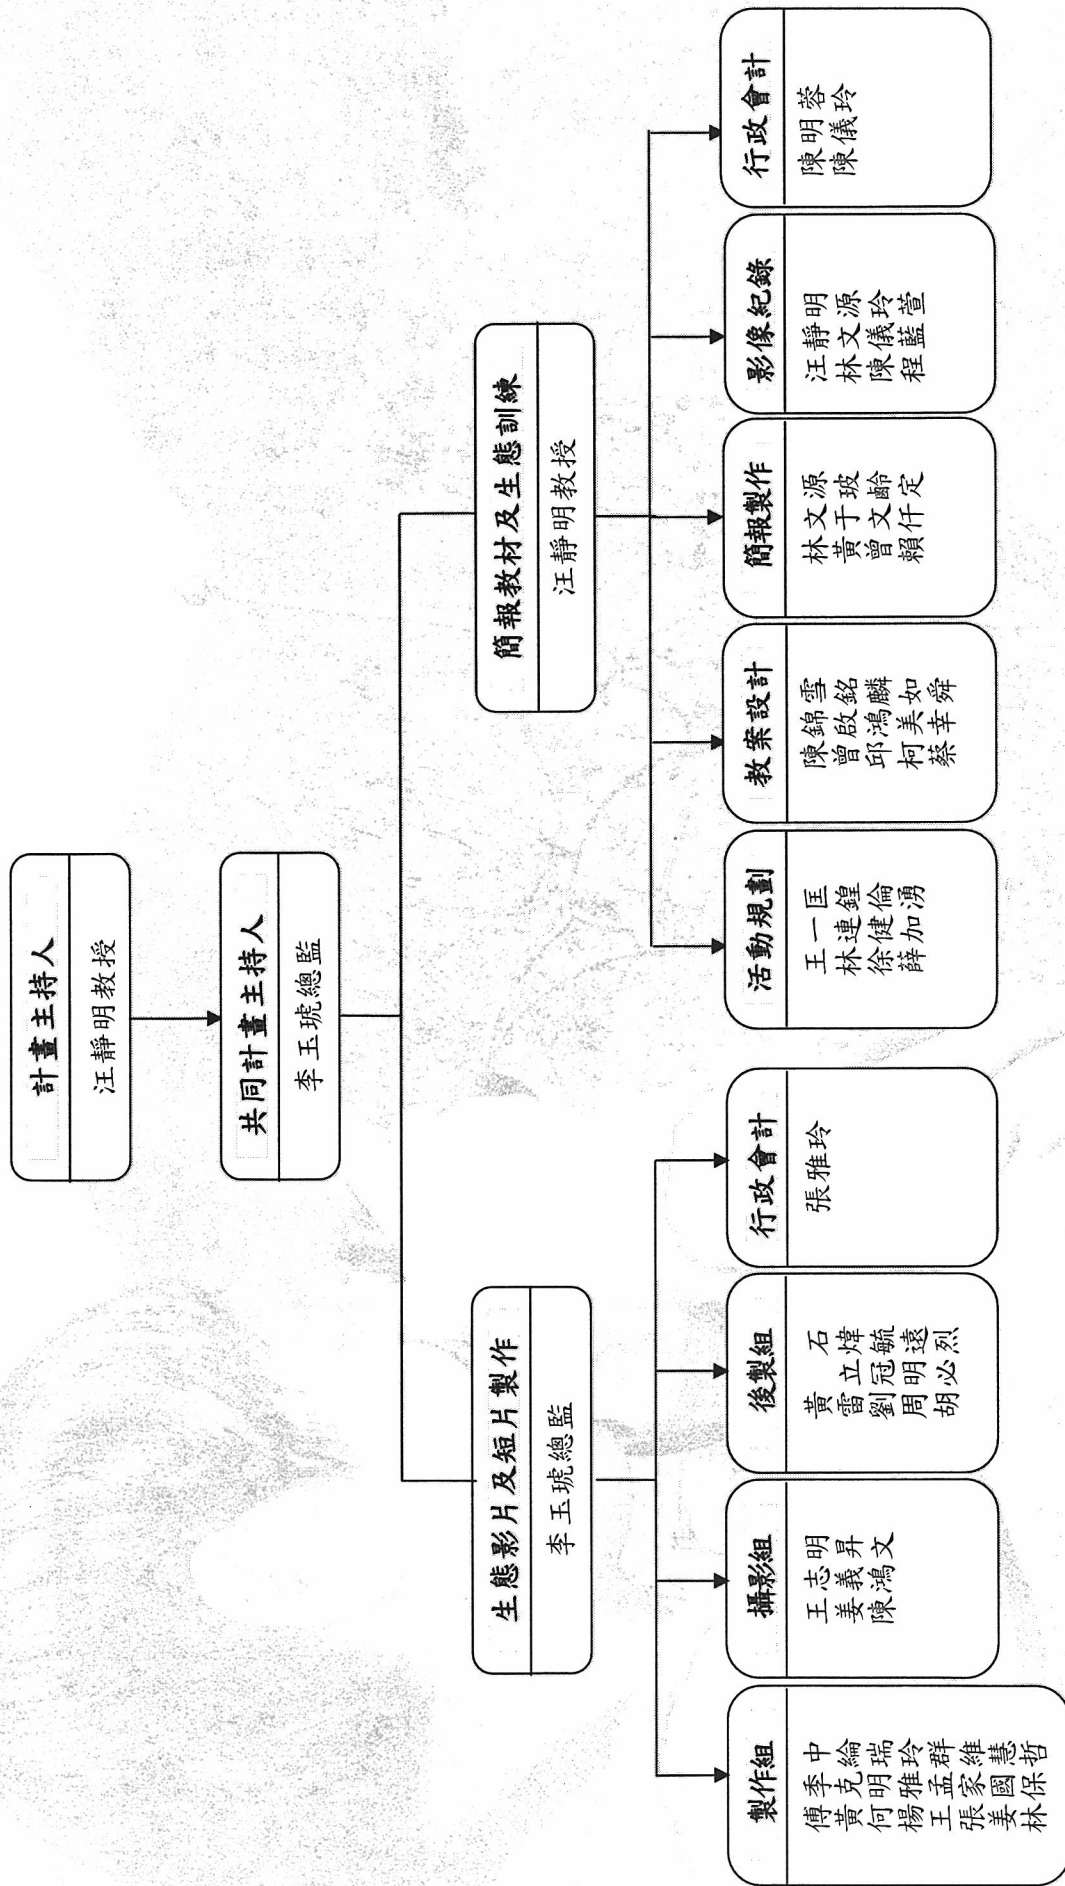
計畫主持人
汪靜明教授

共同計畫主持人
李王�App總監

簡報教材及生態訓練
汪靜明教授

活動規劃
王一匡
林達鍠
徐健倫
薛加湧

教案設計
陳錦雪
曾啟銘
邱鴻麟
柯美如
蔡幸舜

簡報製作
林文源
黃于玻
曾文齡
賴仟定

影像紀錄
汪靜明
林文源
陳儀玲
程藍萱

行政會計
陳明蓉
陳儀玲

生態影片及短片製作
李王琥總監

製作組
傅季中
黃克綸
何明瑞
楊雅玲
王孟群
張家維
姜國慧
林保哲

攝影組
王志明
姜義昇
陳鴻文

後製組
黃石
雷立煒
劉冠毓
周明遠
胡必烈

行政會計
張雅玲